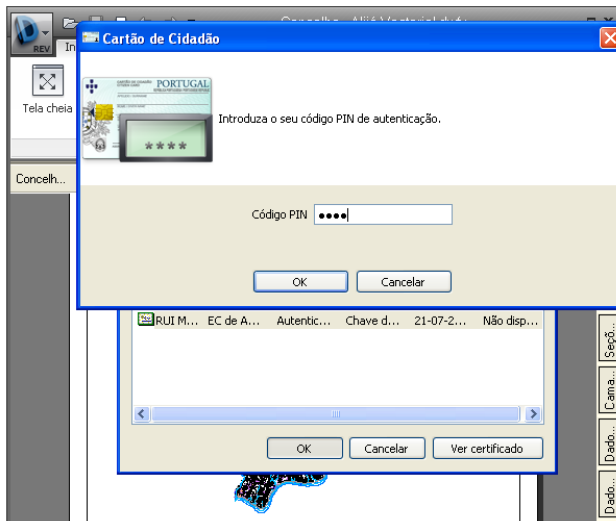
REV
In
Tela cheia
Concelh...

Cartão de Cidadão

PORTUGAL
****

Introduza o seu código PIN de autenticação.

Código PIN ●●●●

OK
Cancelar

RUI M... EC de A... Autentic... Chave d... 21-07-2... Não disp...

OK
Cancelar
Ver certificado

Seçõ...
Cama...
Dado...
Dado...